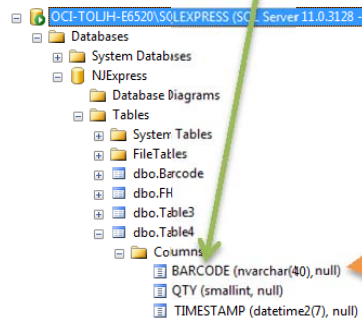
OCI-TOLJH-E6520\SQLEXPRESS (SQL Server 11.0.3128 -
Databases
System Databases
NJExpress
Database Diagrams
Tables
System Tables
FileTables
dbo.Barcode
dbo.FH
dbo.Table3
dbo.Table4
Columns
BARCODE (nvarchar(40), null)
QTY (smallint, null)
TIMESTAMP (datetime2(7), null)